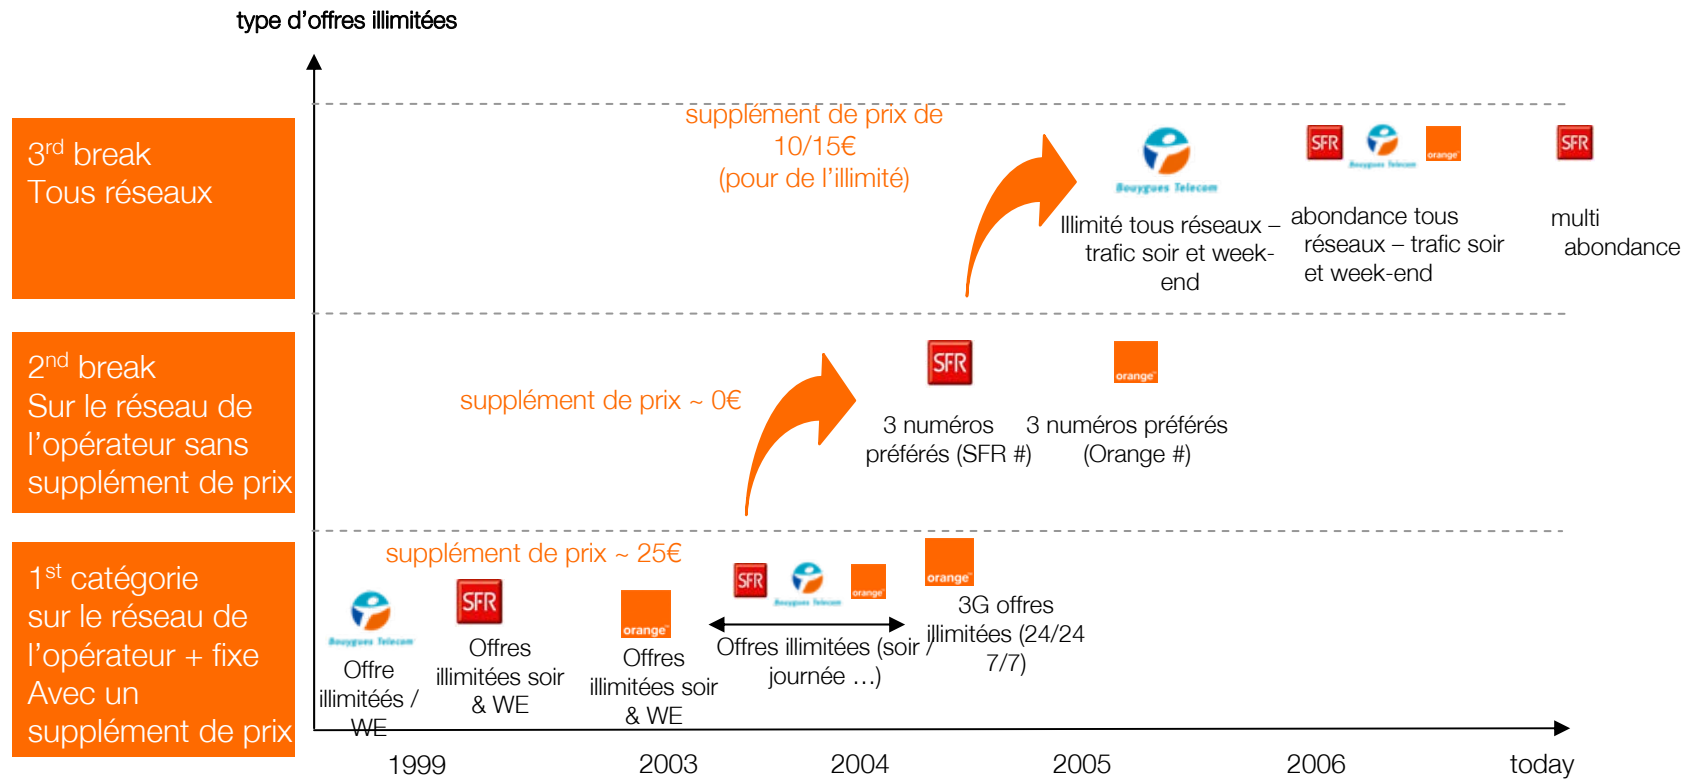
type d'offres illimitées

3$^{rd}$ break
Tous réseaux

2$^{nd}$ break
Sur le réseau de l'opérateur sans supplément de prix

1$^{st}$ catégorie
sur le réseau de l'opérateur + fixe
Avec un supplément de prix

supplément de prix de 10/15€ (pour de l'illimité)

Bouygues Telecom
Illimité tous réseaux – trafic soir et week-end

SFR Bouygues Telecom orange
abondance tous réseaux – trafic soir et week-end

SFR
multi abondance

supplément de prix ~ 0€

SFR
3 numéros préférés (SFR #)

orange
3 numéros préférés (Orange #)

supplément de prix ~ 25€

Bouygues Telecom
Offre illimitéés / WE

SFR
Offres illimitées soir & WE

orange
Offres illimitées soir & WE

SFR Bouygues Telecom orange
Offres illimitées (soir / journée …)

orange
3G offres illimitées (24/24 7/7)

1999 2003 2004 2005 2006 today